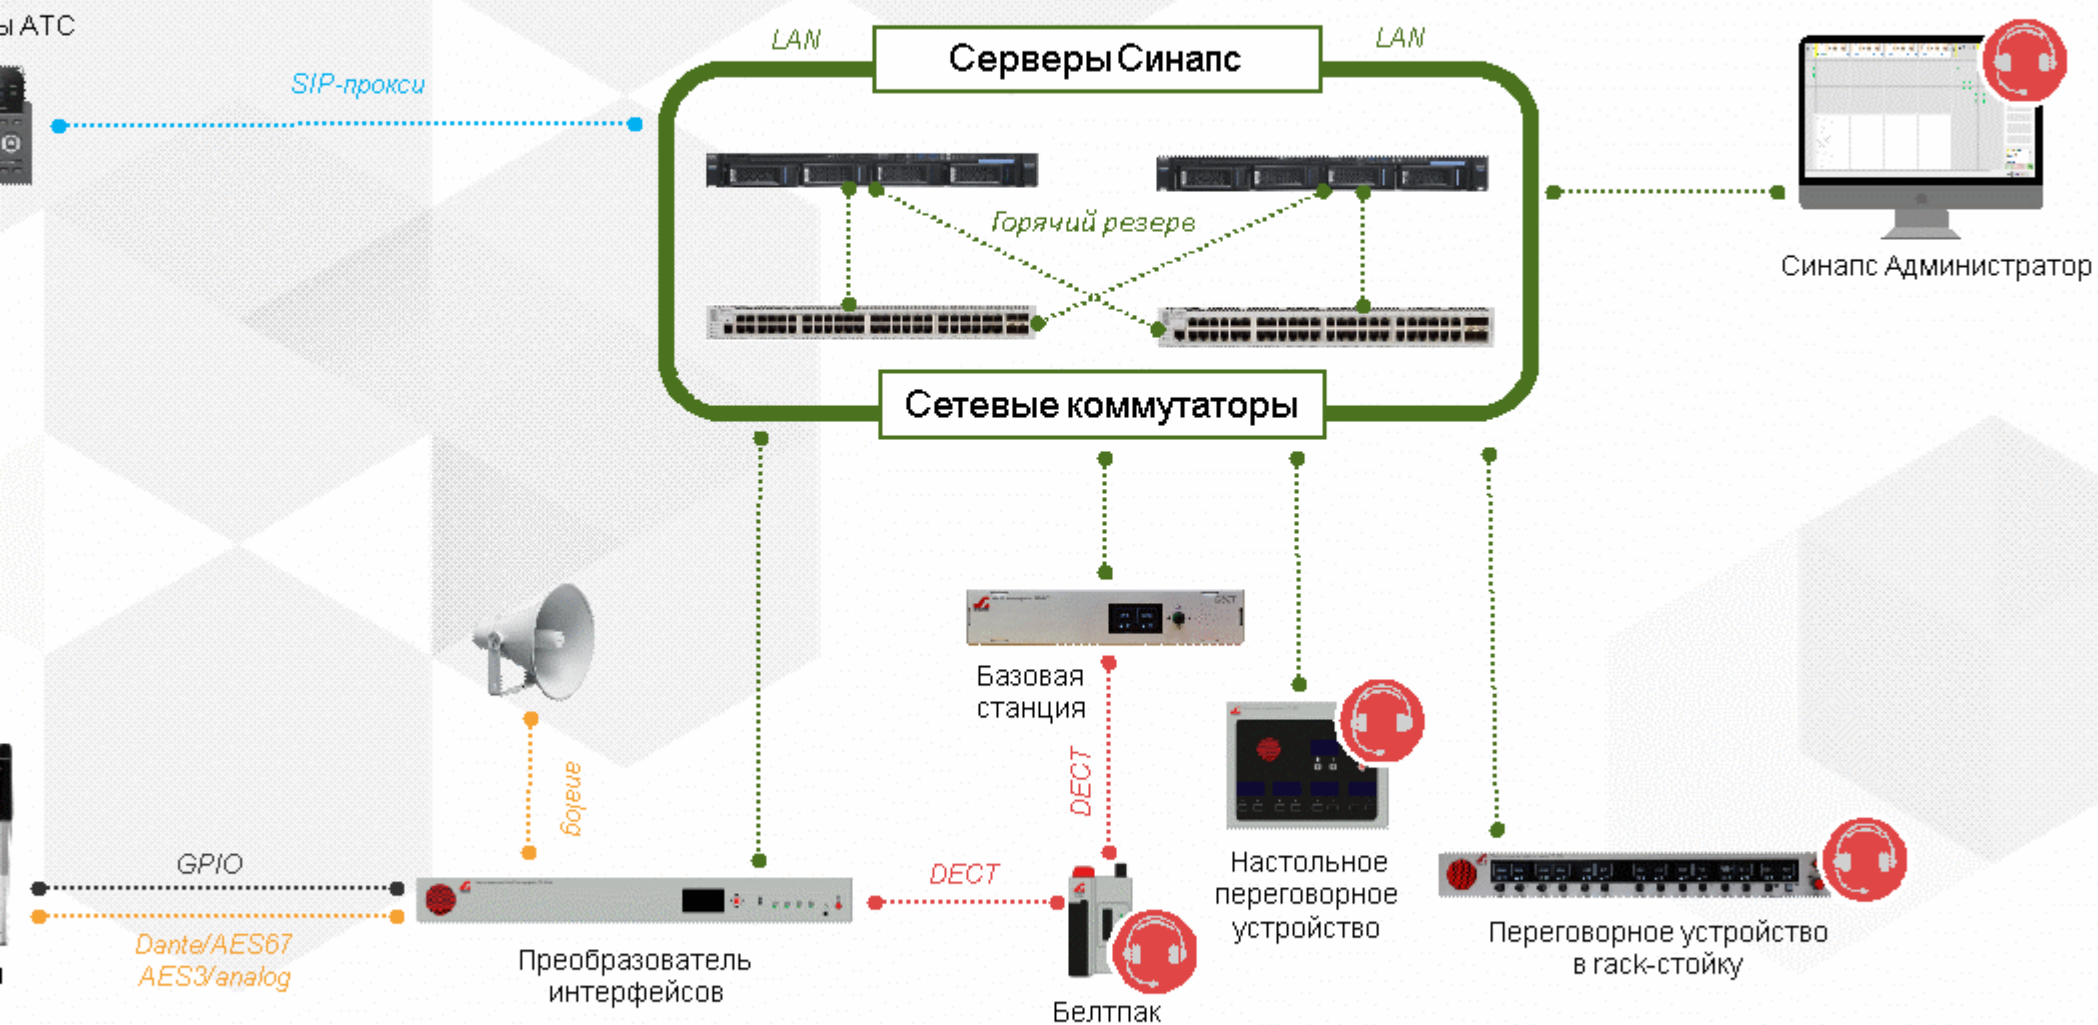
ы АТС

SIP-прокси

LAN

Серверы Синапс

LAN

Горячий резерв

Сетевые коммутаторы

Синапс Администратор

Базовая станция

DECT

аналог

GPIO

Dante/AES67 AES3/analog

Преобразователь интерфейсов

DECT

Белтпак

Настольное переговорное устройство

Переговорное устройство в rack-стойку